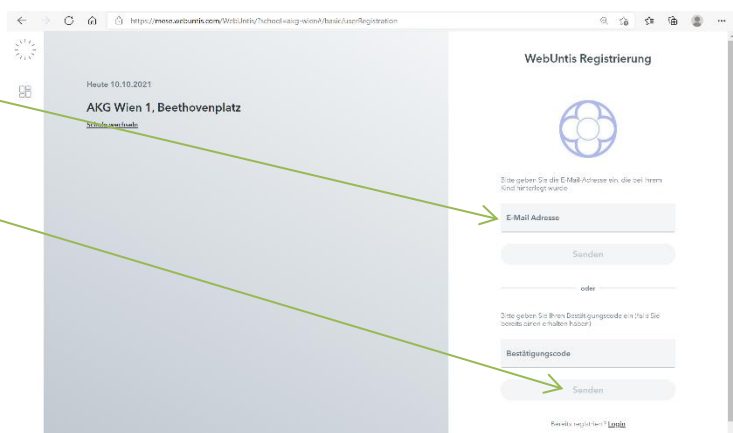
https://mese.webuntis.com/WebUntis/?school=akg-wien#/basic/userRegistration

Heute 10.10.2021

AKG Wien 1, Beethovenplatz

Schule wechseln

WebUntis Registrierung

Bitte geben Sie die E-Mail-Adresse ein, die bei Ihrem Kind hinterlegt wurde

E-Mail Adresse

Senden

oder

Bitte geben Sie Ihren Bestätigungscode ein (falls Sie bereits einen erhalten haben)

Bestätigungscode

Senden

Bereits registriert? Login